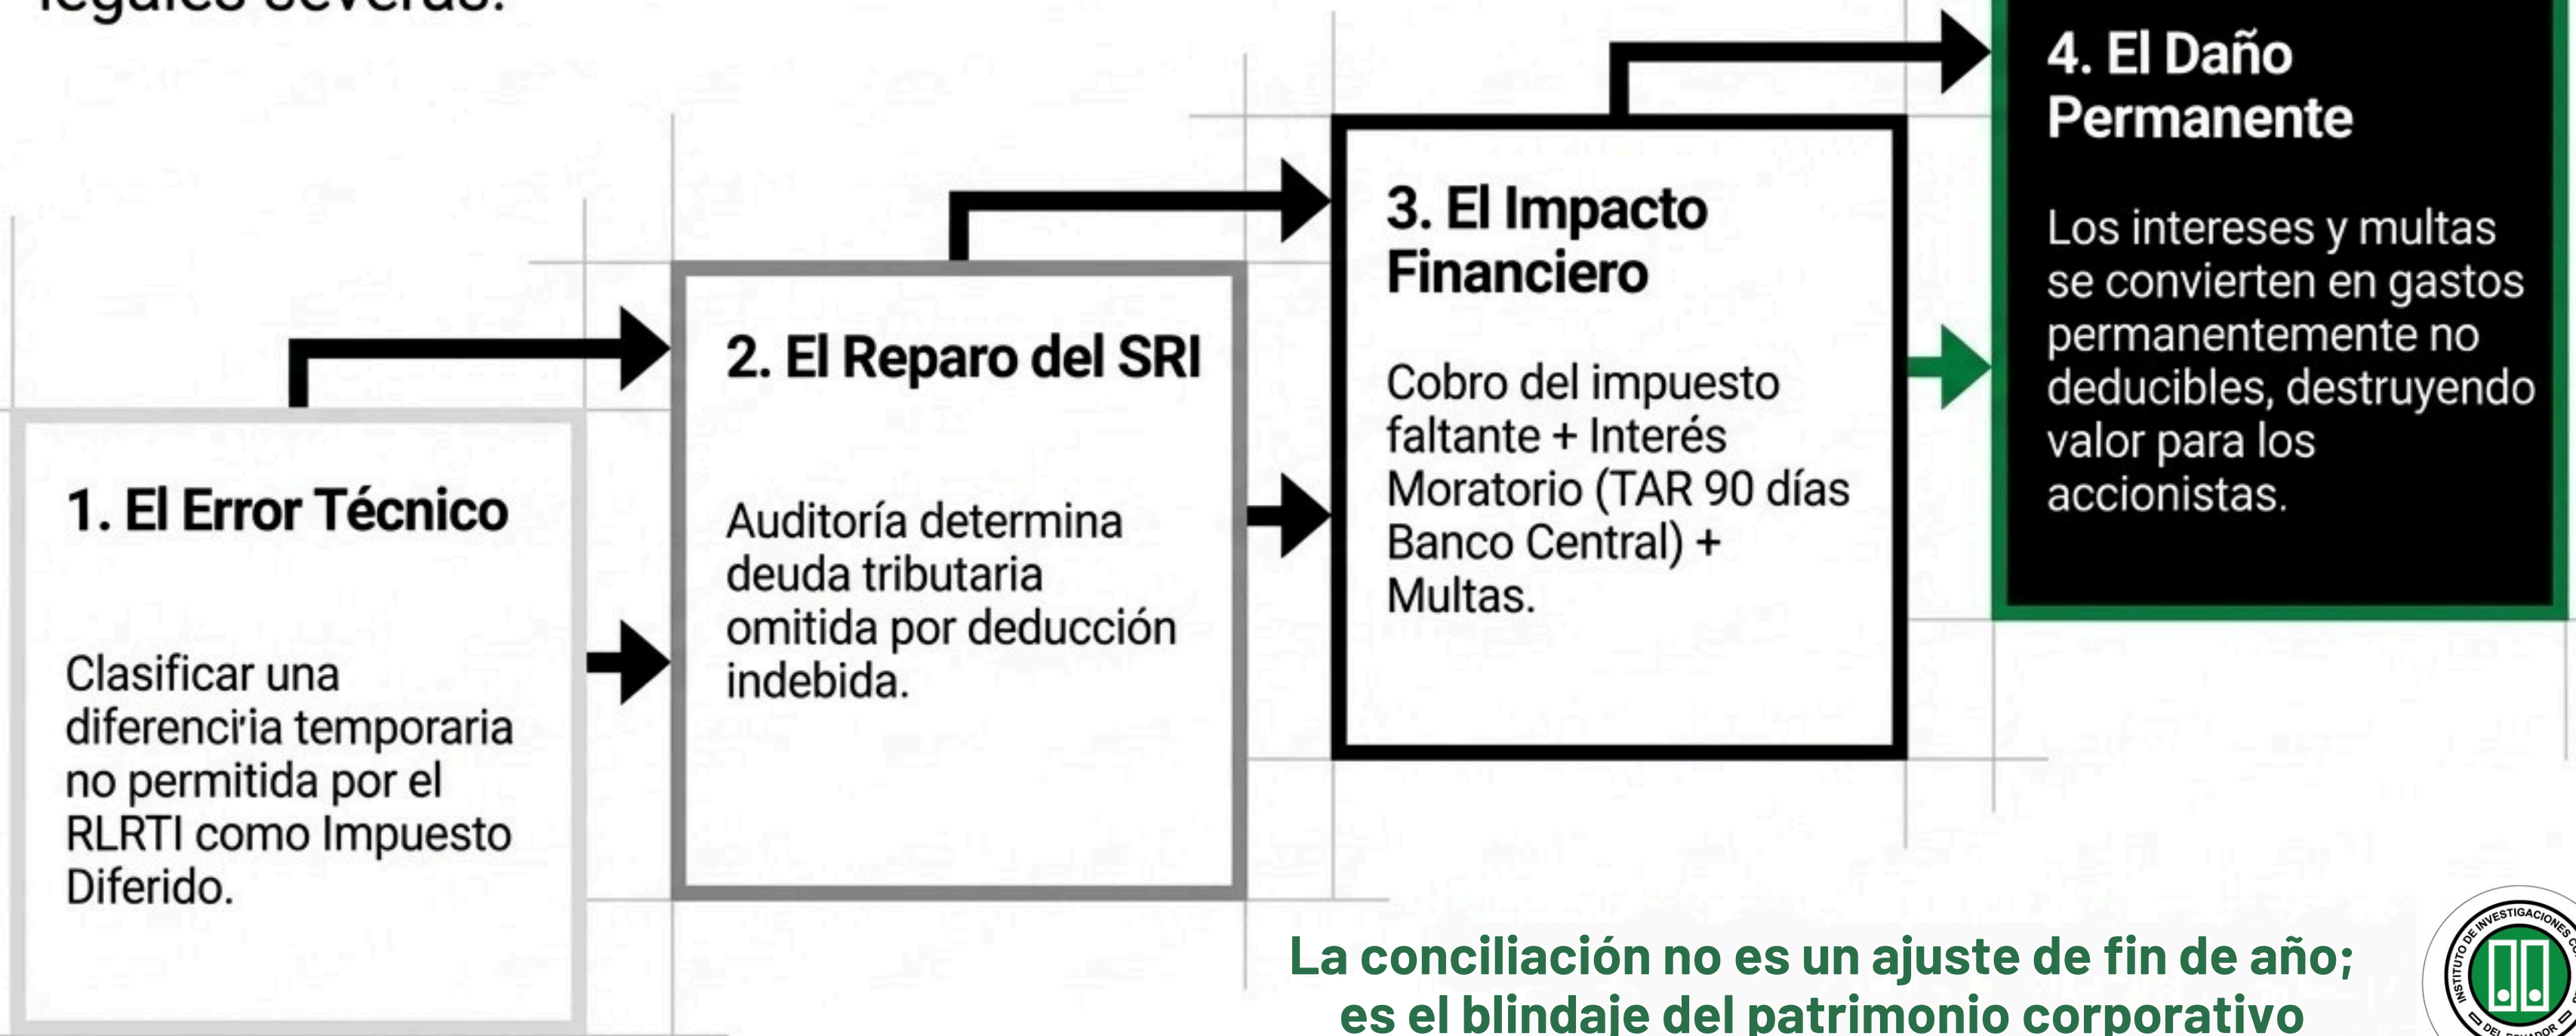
legales severas.

1. El Error Técnico

Clasificar una diferenci'ia temporaria no permitida por el RLRTI como Impuesto Diferido.

2. El Reparo del SRI

Auditoría determina deuda tributaria omitida por deducción indebida.

3. El Impacto Financiero

Cobro del impuesto faltante + Interés Moratorio (TAR 90 días Banco Central) + Multas.

4. El Daño Permanente

Los intereses y multas se convierten en gastos permanentemente no deducibles, destruyendo valor para los accionistas.

La conciliación no es un ajuste de fin de año; es el blindaje del patrimonio corporativo

INSTITUTO DE INVESTIGACIONES C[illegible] DEL ECUADOR